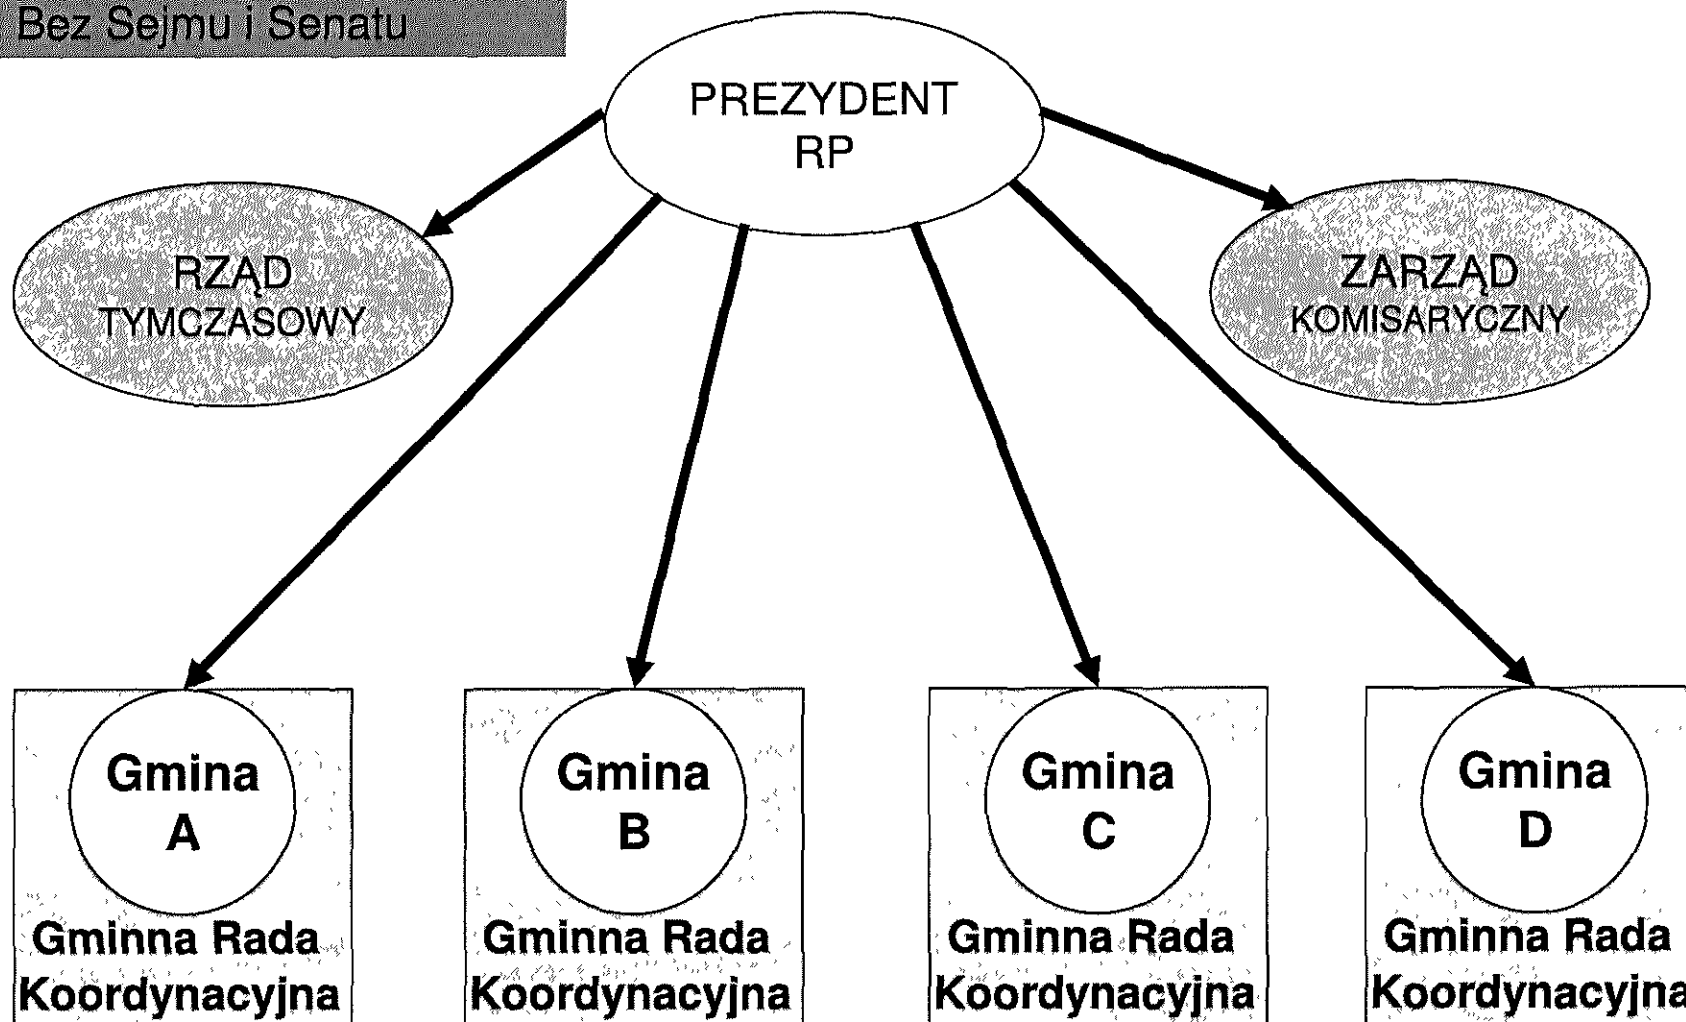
Bez Sejmu i Senatu

PREZYDENT RP

RZĄD TYMCZASOWY

ZARZĄD KOMISARYCZNY

Gmina A

Gminna Rada Koordynacyjna

Gmina B

Gminna Rada Koordynacyjna

Gmina C

Gminna Rada Koordynacyjna

Gmina D

Gminna Rada Koordynacyjna